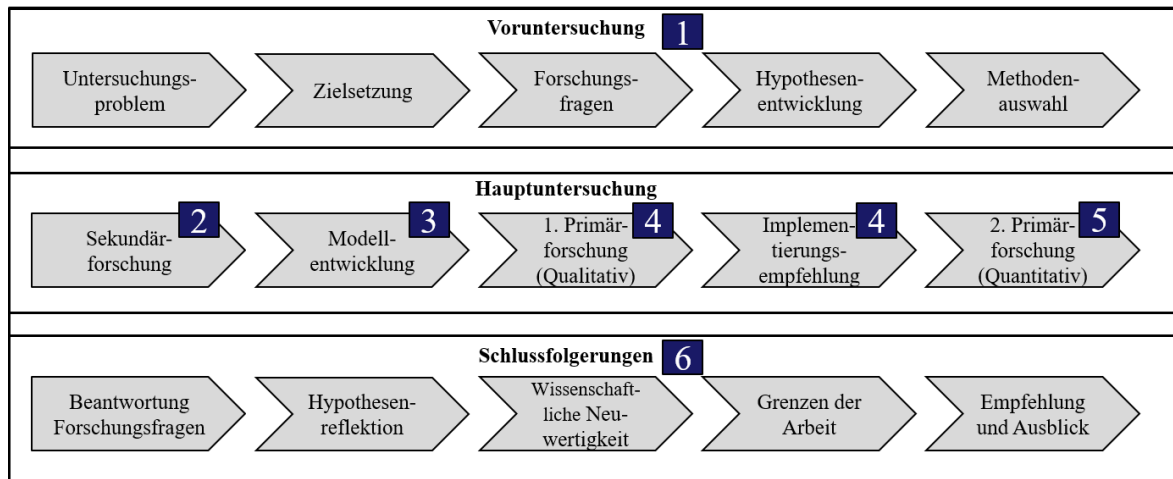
Voruntersuchung 1

Untersuchungsproblem

Zielsetzung

Forschungsfragen

Hypothesenentwicklung

Methodenauswahl

Hauptuntersuchung

2 Sekundärforschung

3 Modellentwicklung

4 1. Primärforschung (Qualitativ)

4 Implementierungsempfehlung

5 2. Primärforschung (Quantitativ)

Schlussfolgerungen 6

Beantwortung Forschungsfragen

Hypothesenreflektion

Wissenschaftliche Neuwertigkeit

Grenzen der Arbeit

Empfehlung und Ausblick